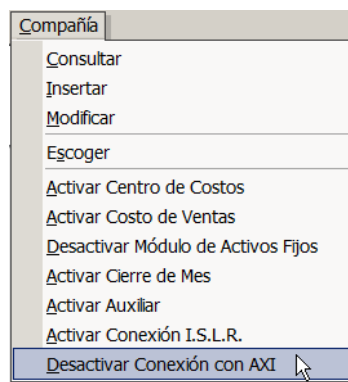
Compañía

Consultar
Insertar
Modificar

Escoger

Activar Centro de Costos
Activar Costo de Ventas
Desactivar Módulo de Activos Fijos
Activar Cierre de Mes
Activar Auxiliar
Activar Conexión I.S.L.R.
Desactivar Conexión con AXI